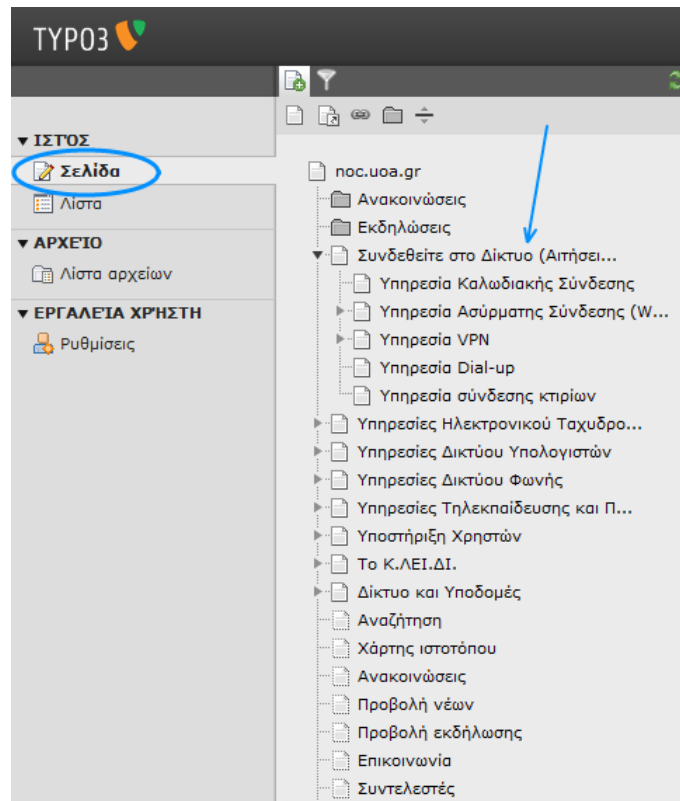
TYPO3

▼ ΙΣΤΌΣ
Σελίδα
Λίστα
▼ ΑΡΧΕΊΟ
Λίστα αρχείων
▼ ΕΡΓΑΛΕΊΑ ΧΡΉΣΤΗ
Ρυθμίσεις

noc.uoa.gr
Ανακοινώσεις
Εκδηλώσεις
Συνδεθείτε στο Δίκτυο (Αιτήσει...
Υπηρεσία Καλωδιακής Σύνδεσης
Υπηρεσία Ασύρματης Σύνδεσης (W...
Υπηρεσία VPN
Υπηρεσία Dial-up
Υπηρεσία σύνδεσης κτιρίων
Υπηρεσίες Ηλεκτρονικού Ταχυδρο...
Υπηρεσίες Δικτύου Υπολογιστών
Υπηρεσίες Δικτύου Φωνής
Υπηρεσίες Τηλεκπαίδευσης και Π...
Υποστήριξη Χρηστών
Το Κ.ΛΕΙ.ΔΙ.
Δίκτυο και Υποδομές
Αναζήτηση
Χάρτης ιστοτόπου
Ανακοινώσεις
Προβολή νέων
Προβολή εκδήλωσης
Επικοινωνία
Συντελεστές